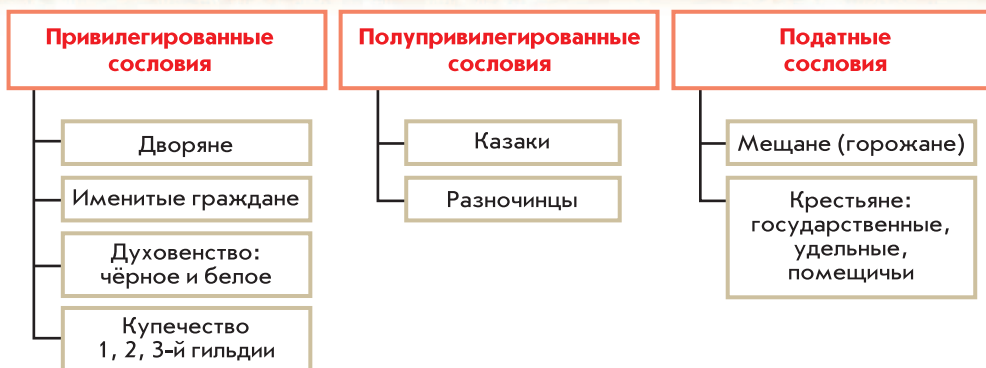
Привилегированные сословия

Дворяне

Именитые граждане

Духовенство: чёрное и белое

Купечество 1, 2, 3-й гильдии

Полупривилегированные сословия

Казаки

Разночинцы

Податные сословия

Мещане (горожане)

Крестьяне: государственные, удельные, помещичьи